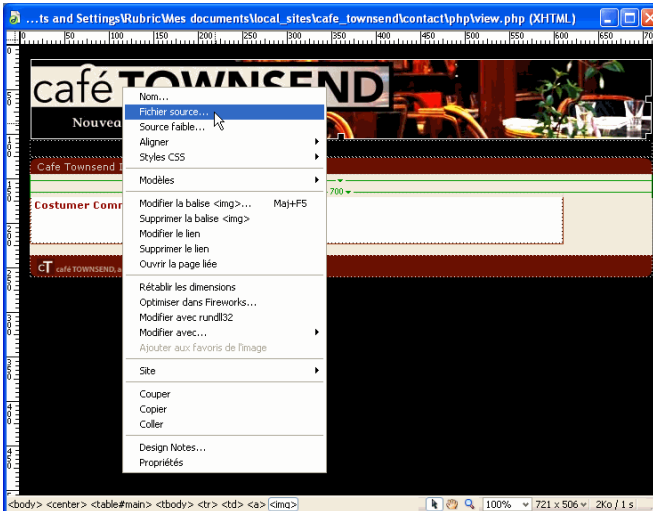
...ts and Settings\Rubric\Mes documents\local_sites\cafe_townsend\contact\php\view.php (XHTML)

0 50 100 150 200 250 300 350 400 450 500 550 600 650 700

café TOWNSEND

Nouvea

Cafe Townsend

700

Costumer Comm

cT café TOWNSEND, a

Nom...
Fichier source...
Source faible...
Aligner
Styles CSS
Modèles
Modifier la balise <img>... Maj+F5
Supprimer la balise <img>
Modifier le lien
Supprimer le lien
Ouvrir la page liée
Rétablir les dimensions
Optimiser dans Fireworks...
Modifier avec rundll32
Modifier avec...
Ajouter aux favoris de l'image
Site
Couper
Copier
Coller
Design Notes...
Propriétés

<body> <center> <table#main> <tbody> <tr> <td> <a> <img> 100% 721 x 506 2Ko / 1 s